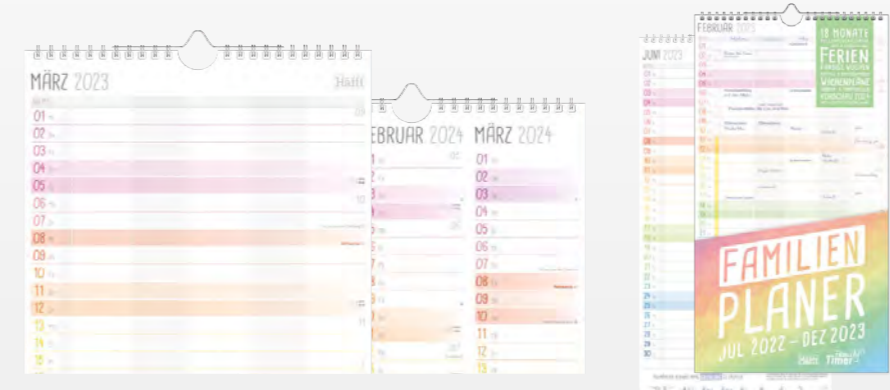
MÄRZ 2023

Häfft

01
02
03
04
05
06
07
08
09
10
11
12
13
14

FEBRUAR 2024

MÄRZ 2024

01
02
03
04
05
06
07
08
09
10

JUNI 2023

FEBRUAR 2023

18 MONATE
FERIEN
WOCHENPLANER

FAMILIEN
PLANER
JUL 2022 – DEZ 2023

Häfft
Timer